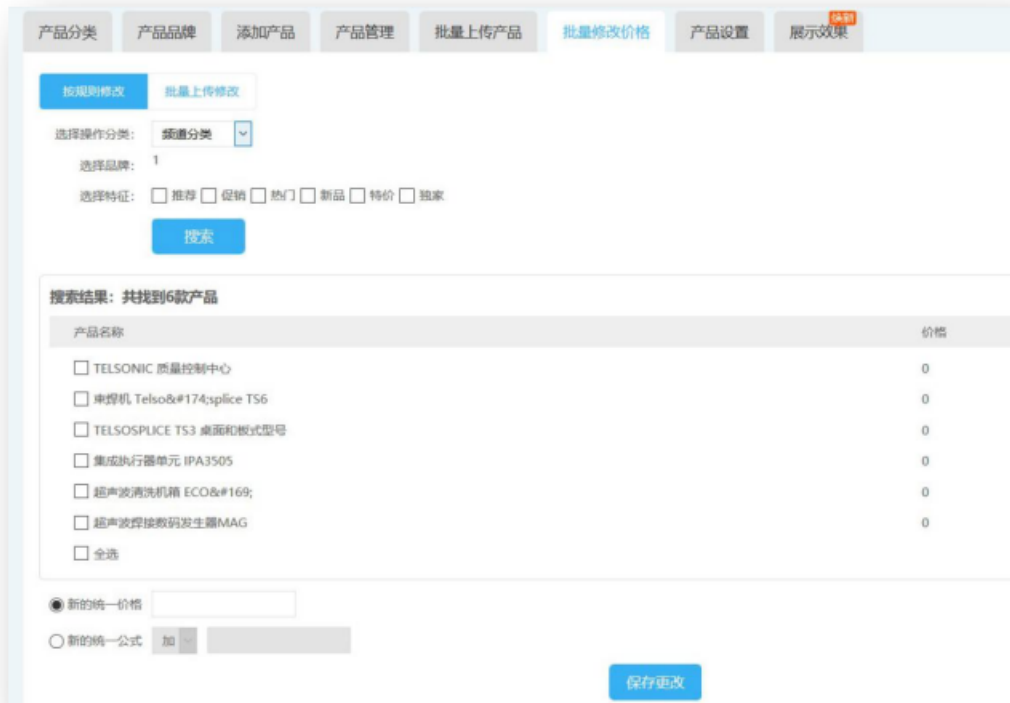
产品分类 产品品牌 添加产品 产品管理 批量上传产品 批量修改价格 产品设置 展示效果 体验

按规则修改 批量上传修改

选择操作分类: 频道分类

选择品牌: 1

选择特征: 推荐 促销 热门 新品 特价 独家

搜索

搜索结果：共找到6款产品

| 产品名称 | 价格 |
|---|---|
| TELSONIC 质量控制中心 | 0 |
| 束焊机 Telso&#174;splice TS6 | 0 |
| TELSOSPLICE TS3 桌面和板式型号 | 0 |
| 集成执行器单元 IPA3505 | 0 |
| 超声波清洗机箱 ECO&#169; | 0 |
| 超声波焊接数码发生器MAG | 0 |
| 全选 | |

新的统一价格

新的统一公式 加

保存更改